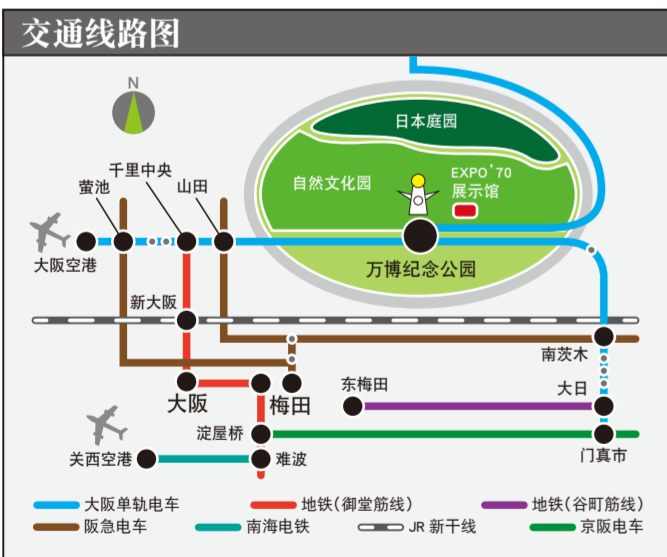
交通线路图

N

日本庭园

EXPO'70
展示馆

自然文化园

万博纪念公园

千里中央

萤池

山田

大阪空港

新大阪

南茨木

东梅田

大日

大阪

梅田

淀屋桥

关西空港

难波

门真市

大阪单轨电车
地铁（御堂筋线）
地铁（谷町筋线）
阪急电车
南海电铁
JR 新干线
京阪电车